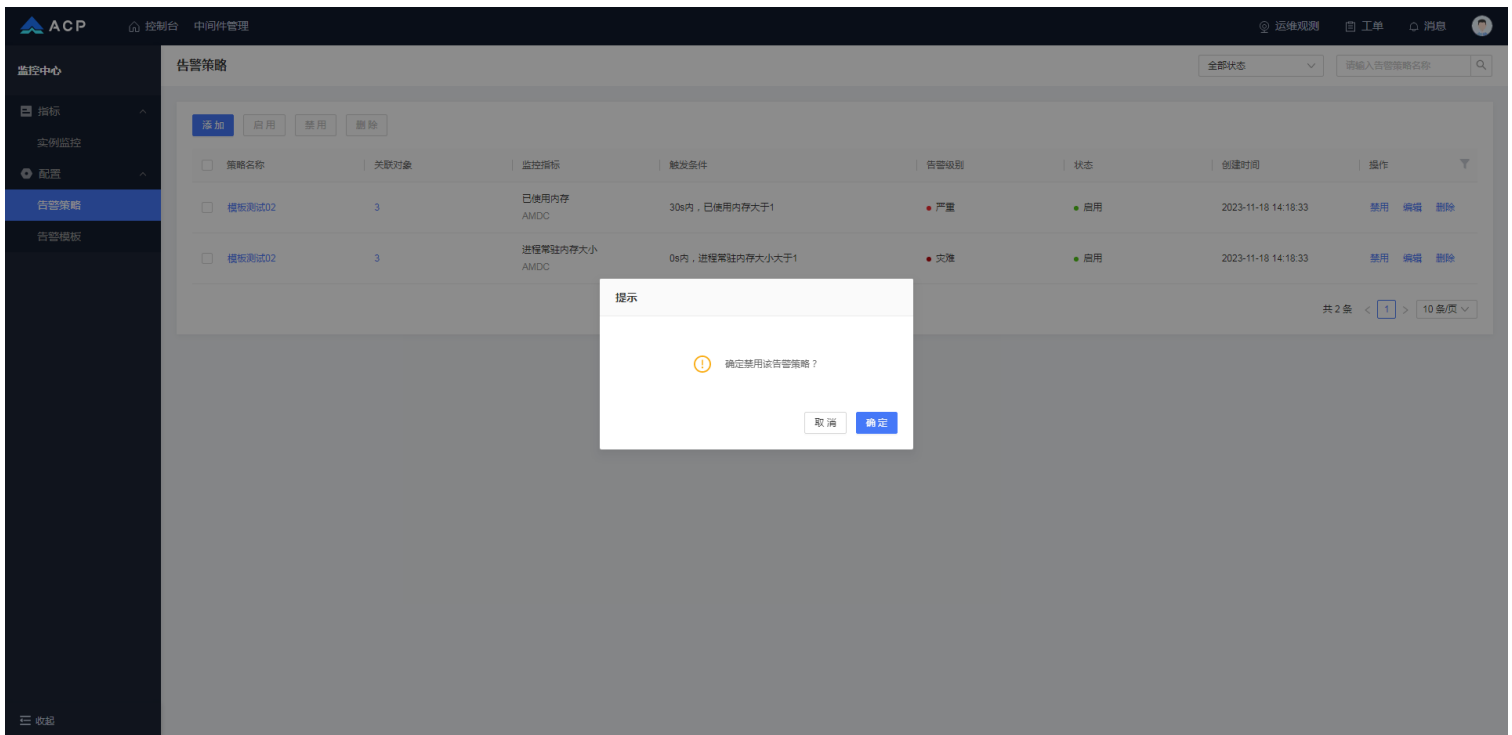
ACP 控制台 中间件管理 运维规则 工单 消息

监控中心

指标
实例监控
配置
告警策略
告警模板

告警策略 全部状态 请输入告警策略名称

添加 启用 禁用 删除

| 策略名称 | 关联对象 | 监控指标 | 触发条件 | 告警级别 | 状态 | 创建时间 | 操作 |
|---|---|---|---|---|---|---|---|
| 模板测试02 | 3 | 已使用内存 AMDC | 30s内，已使用内存大于1 | 严重 | 启用 | 2023-11-18 14:18:33 | 禁用 编辑 删除 |
| 模板测试02 | 3 | 进程常驻内存大小 AMDC | 0s内，进程常驻内存大小大于1 | 灾难 | 启用 | 2023-11-18 14:18:33 | 禁用 编辑 删除 |

共2条 < 1 > 10条/页

提示

确定禁用该告警策略？

取消 确定

收起